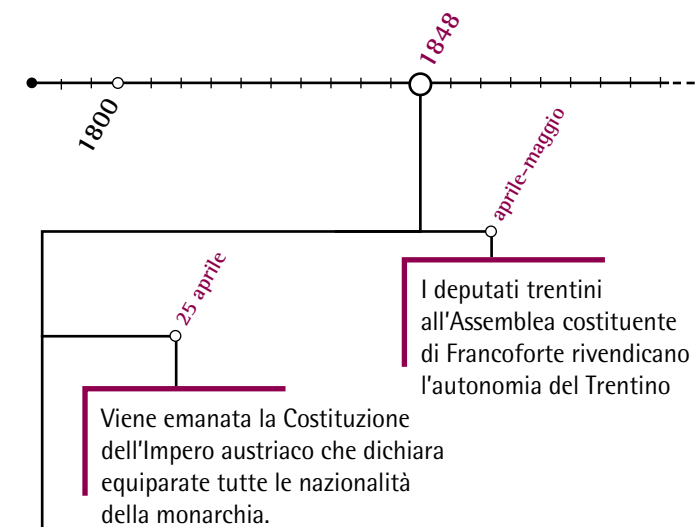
1848

1800

aprile-maggio

I deputati trentini all'Assemblea costituente di Francoforte rivendicano l'autonomia del Trentino

25 aprile

Viene emanata la Costituzione dell'Impero austriaco che dichiara equiparate tutte le nazionalità della monarchia.